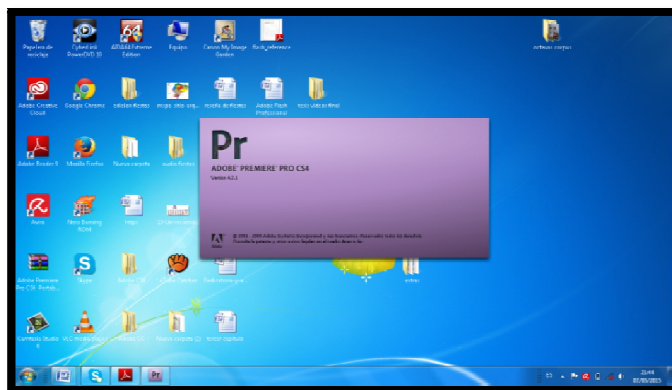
Papelera de reciclaje

CyberLink PowerDVD 10

ArtRage Extreme Edition

Equipo

Canon My Image Garden

Rock_reference

Adobe Creative Cloud

Google Chrome

Mozilla Firefox

Nueva carpeta

Adobe Reader X

Avira

Nero Burning ROM

Adobe Premiere Pro CS4

Skype

Camtasia Studio 8

VLC media player

Pr

ADOBE® PREMIERE® PRO CS4

Version 4.2.1

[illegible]